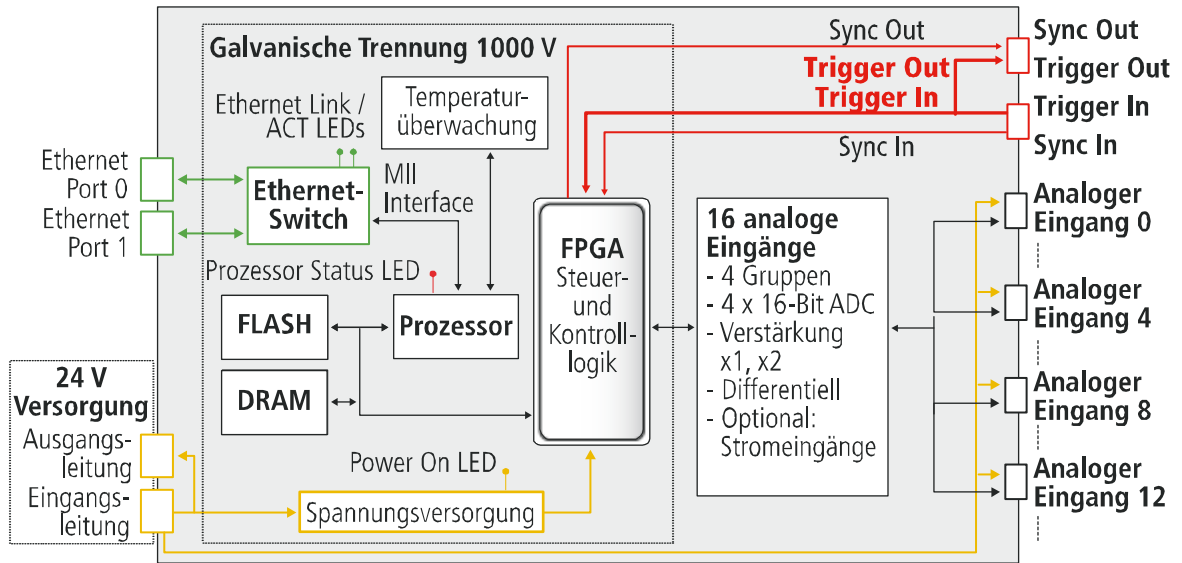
Galvanische Trennung 1000 V

Sync Out

Trigger Out

Trigger In

Sync In

Sync Out

Trigger Out

Trigger In

Sync In

Ethernet Link / ACT LEDs

Temperaturüberwachung

Ethernet Port 0

Ethernet Port 1

Ethernet-Switch

MII Interface

FPGA

Steuer- und Kontrolllogik

16 analoge Eingänge
- 4 Gruppen
- 4 x 16-Bit ADC
- Verstärkung x1, x2
- Differentiell
- Optional: Stromeingänge

Analoger Eingang 0

Analoger Eingang 4

Analoger Eingang 8

Analoger Eingang 12

Prozessor Status LED

FLASH

Prozessor

DRAM

24 V Versorgung

Ausgangsleitung

Eingangsleitung

Power On LED

Spannungsversorgung